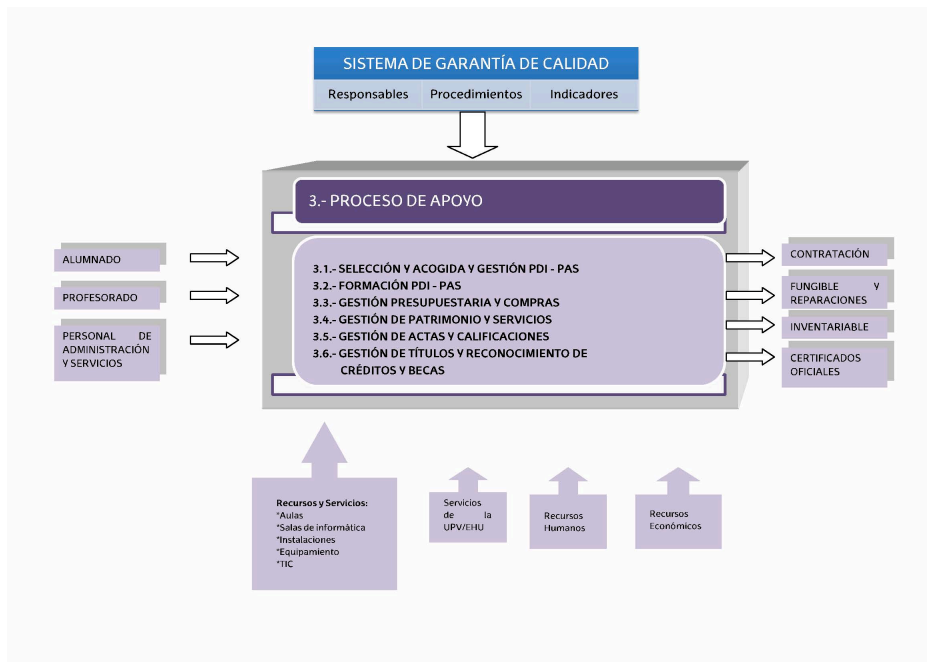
SISTEMA DE GARANTÍA DE CALIDAD

Responsables | Procedimientos | Indicadores

3.- PROCESO DE APOYO

ALUMNADO

PROFESORADO

PERSONAL DE ADMINISTRACIÓN Y SERVICIOS

3.1.- SELECCIÓN Y ACOGIDA Y GESTIÓN PDI - PAS
3.2.- FORMACIÓN PDI - PAS
3.3.- GESTIÓN PRESUPUESTARIA Y COMPRAS
3.4.- GESTIÓN DE PATRIMONIO Y SERVICIOS
3.5.- GESTIÓN DE ACTAS Y CALIFICACIONES
3.6.- GESTIÓN DE TÍTULOS Y RECONOCIMIENTO DE CRÉDITOS Y BECAS

CONTRATACIÓN

FUNGIBLE Y REPARACIONES

INVENTARIABLE

CERTIFICADOS OFICIALES

Recursos y Servicios:
*Aulas
*Salas de informática
*Instalaciones
*Equipamiento
*TIC

Servicios de la UPV/EHU

Recursos Humanos

Recursos Económicos